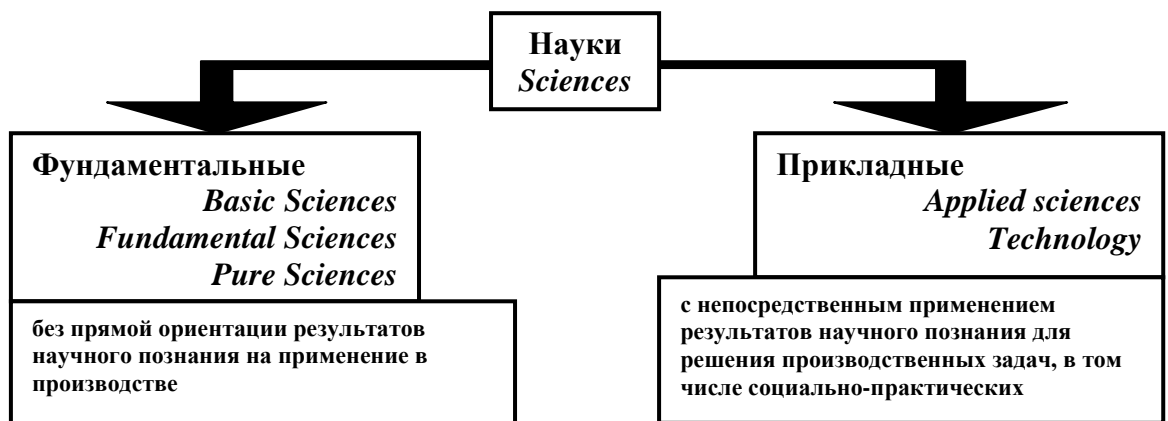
Науки
Sciences

Фундаментальные
Basic Sciences
Fundamental Sciences
Pure Sciences

без прямой ориентации результатов научного познания на применение в производстве

Прикладные
Applied sciences
Technology

с непосредственным применением результатов научного познания для решения производственных задач, в том числе социально-практических